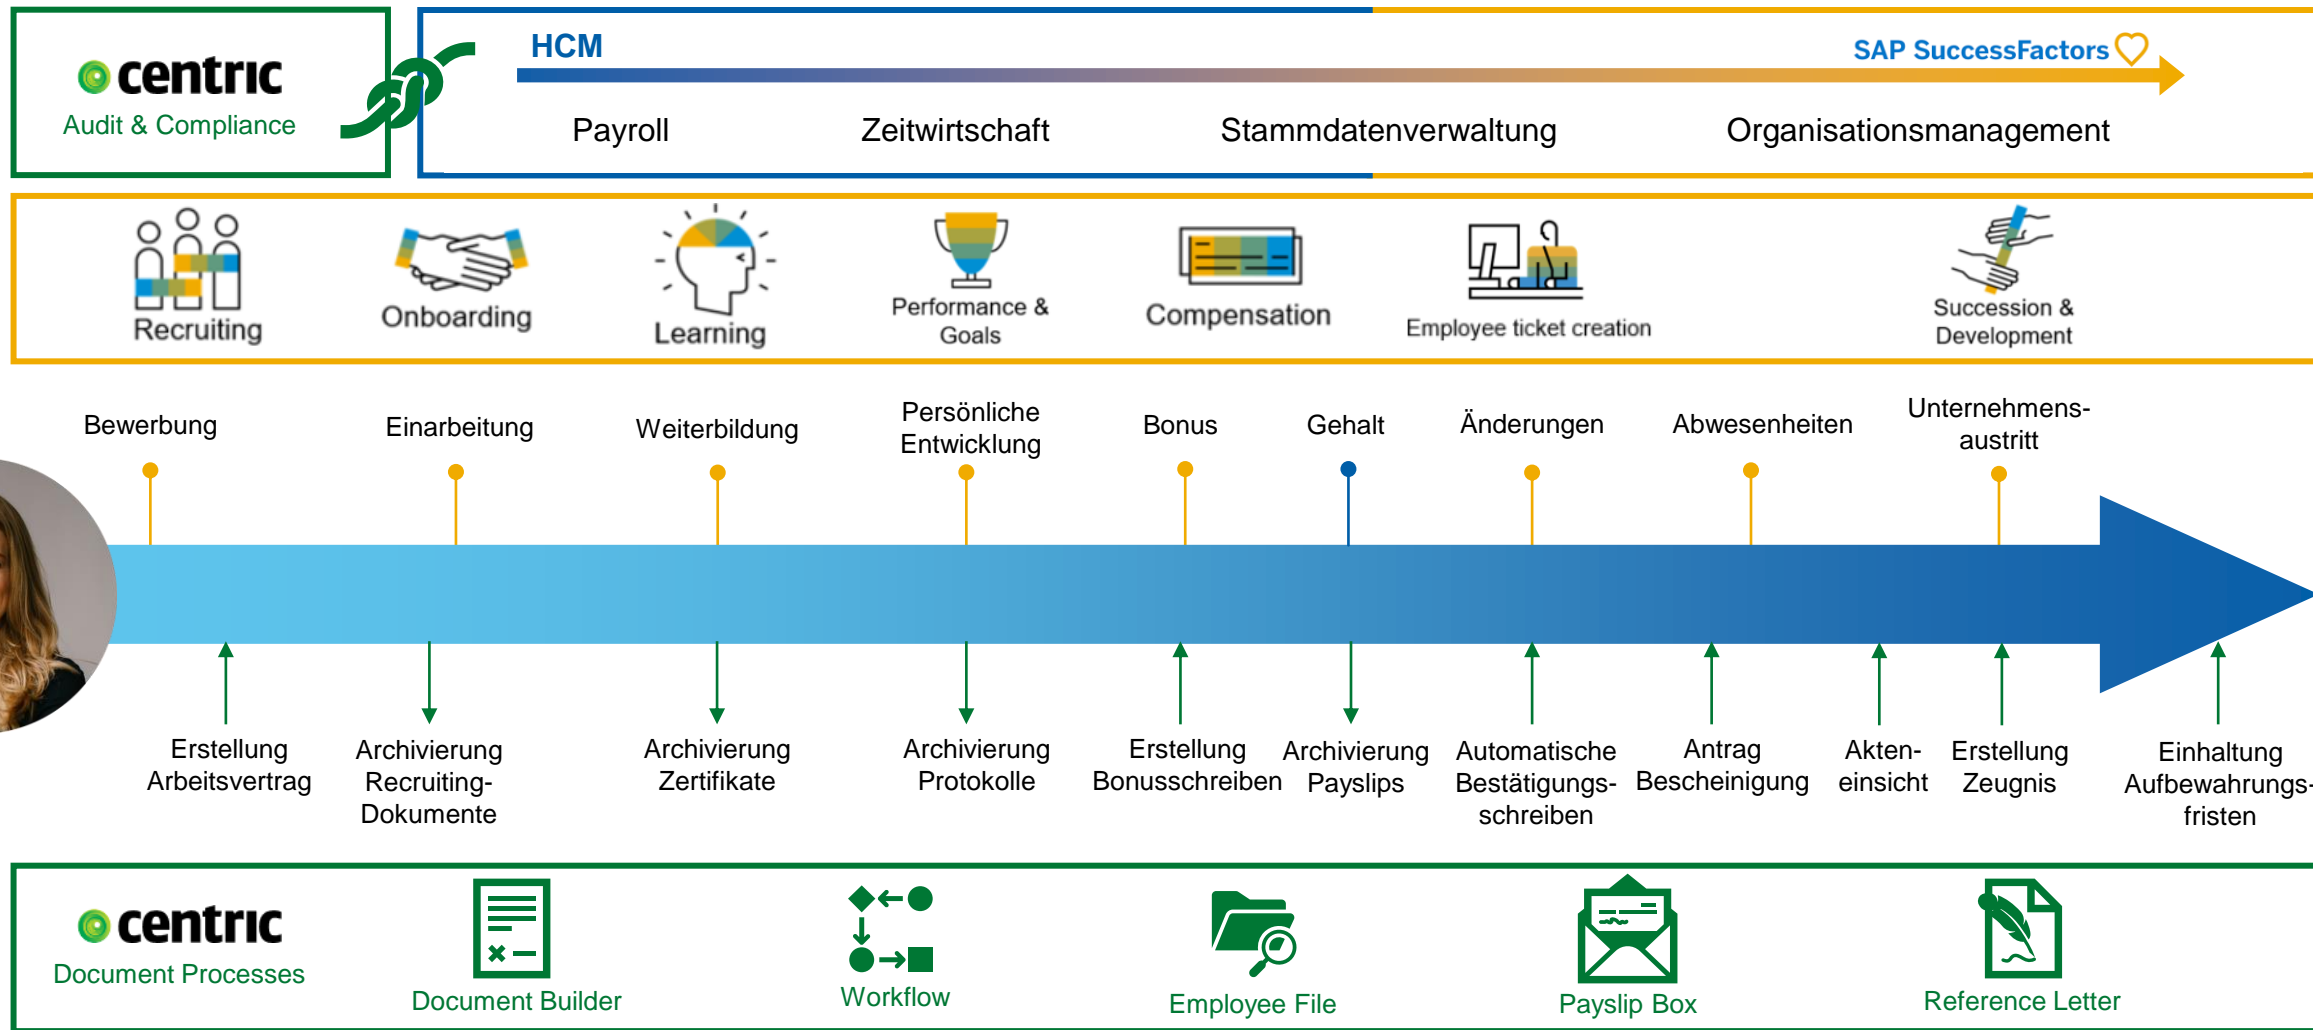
centric
Audit & Compliance

HCM
SAP SuccessFactors

Payroll
Zeitwirtschaft
Stammdatenverwaltung
Organisationsmanagement

Recruiting
Onboarding
Learning
Performance & Goals
Compensation
Employee ticket creation
Succession & Development

Bewerbung
Einarbeitung
Weiterbildung
Persönliche Entwicklung
Bonus
Gehalt
Änderungen
Abwesenheiten
Unternehmensaustritt

Erstellung Arbeitsvertrag
Archivierung Recruiting-Dokumente
Archivierung Zertifikate
Archivierung Protokolle
Erstellung Bonusschreiben
Archivierung Payslips
Automatische Bestätigungsschreiben
Antrag Bescheinigung
Akteneinsicht
Erstellung Zeugnis
Einhaltung Aufbewahrungsfristen

centric
Document Processes
Document Builder
Workflow
Employee File
Payslip Box
Reference Letter